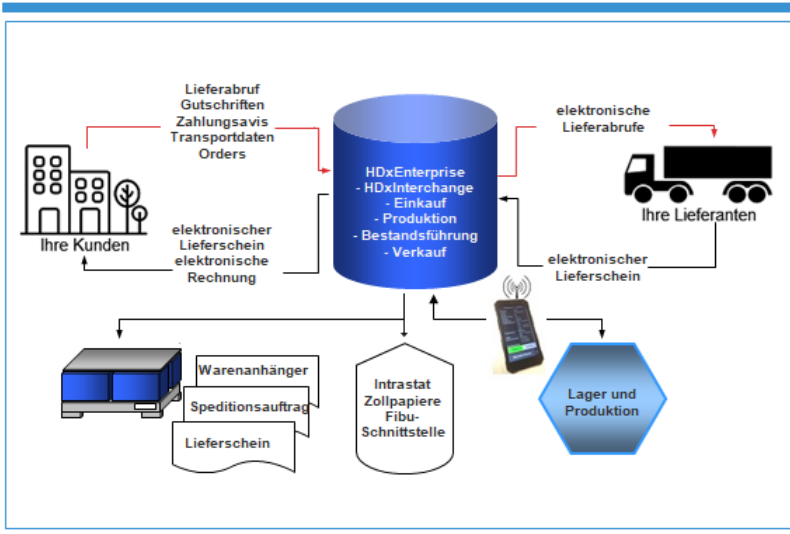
Lieferabruf
Gutschriften
Zahlungsavis
Transportdaten
Orders

elektronische
Lieferabrufe

HDxEnterprise
- HDxInterchange
- Einkauf
- Produktion
- Bestandsführung
- Verkauf

Ihre Kunden

Ihre Lieferanten

elektronischer
Lieferschein
elektronische
Rechnung

elektronischer
Lieferschein

Warenanhänger

Speditionsauftrag

Lieferschein

Intrastat
Zollpapiere
Fibu-
Schnittstelle

Lager und
Produktion